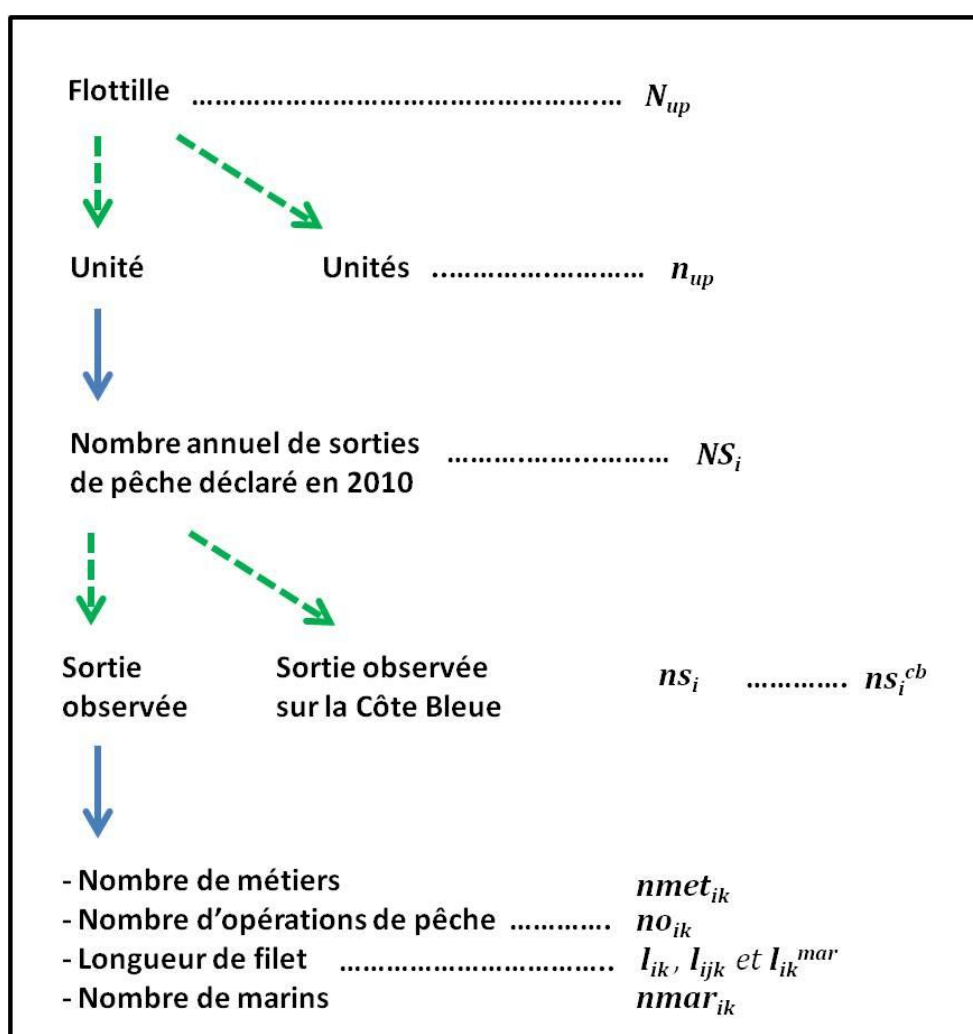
Flottille ................................................ $N_{up}$

Unité

Unités ........................... $n_{up}$

Nombre annuel de sorties de pêche déclaré en 2010 ........................... $NS_i$

Sortie observée

Sortie observée sur la Côte Bleue

$ns_i$ ............. $ns_i^{cb}$

- Nombre de métiers $nmet_{ik}$
- Nombre d'opérations de pêche ............ $no_{ik}$
- Longueur de filet ................................. $l_{ik}$, $l_{ijk}$ et $l_{ik}^{mar}$
- Nombre de marins $nmar_{ik}$